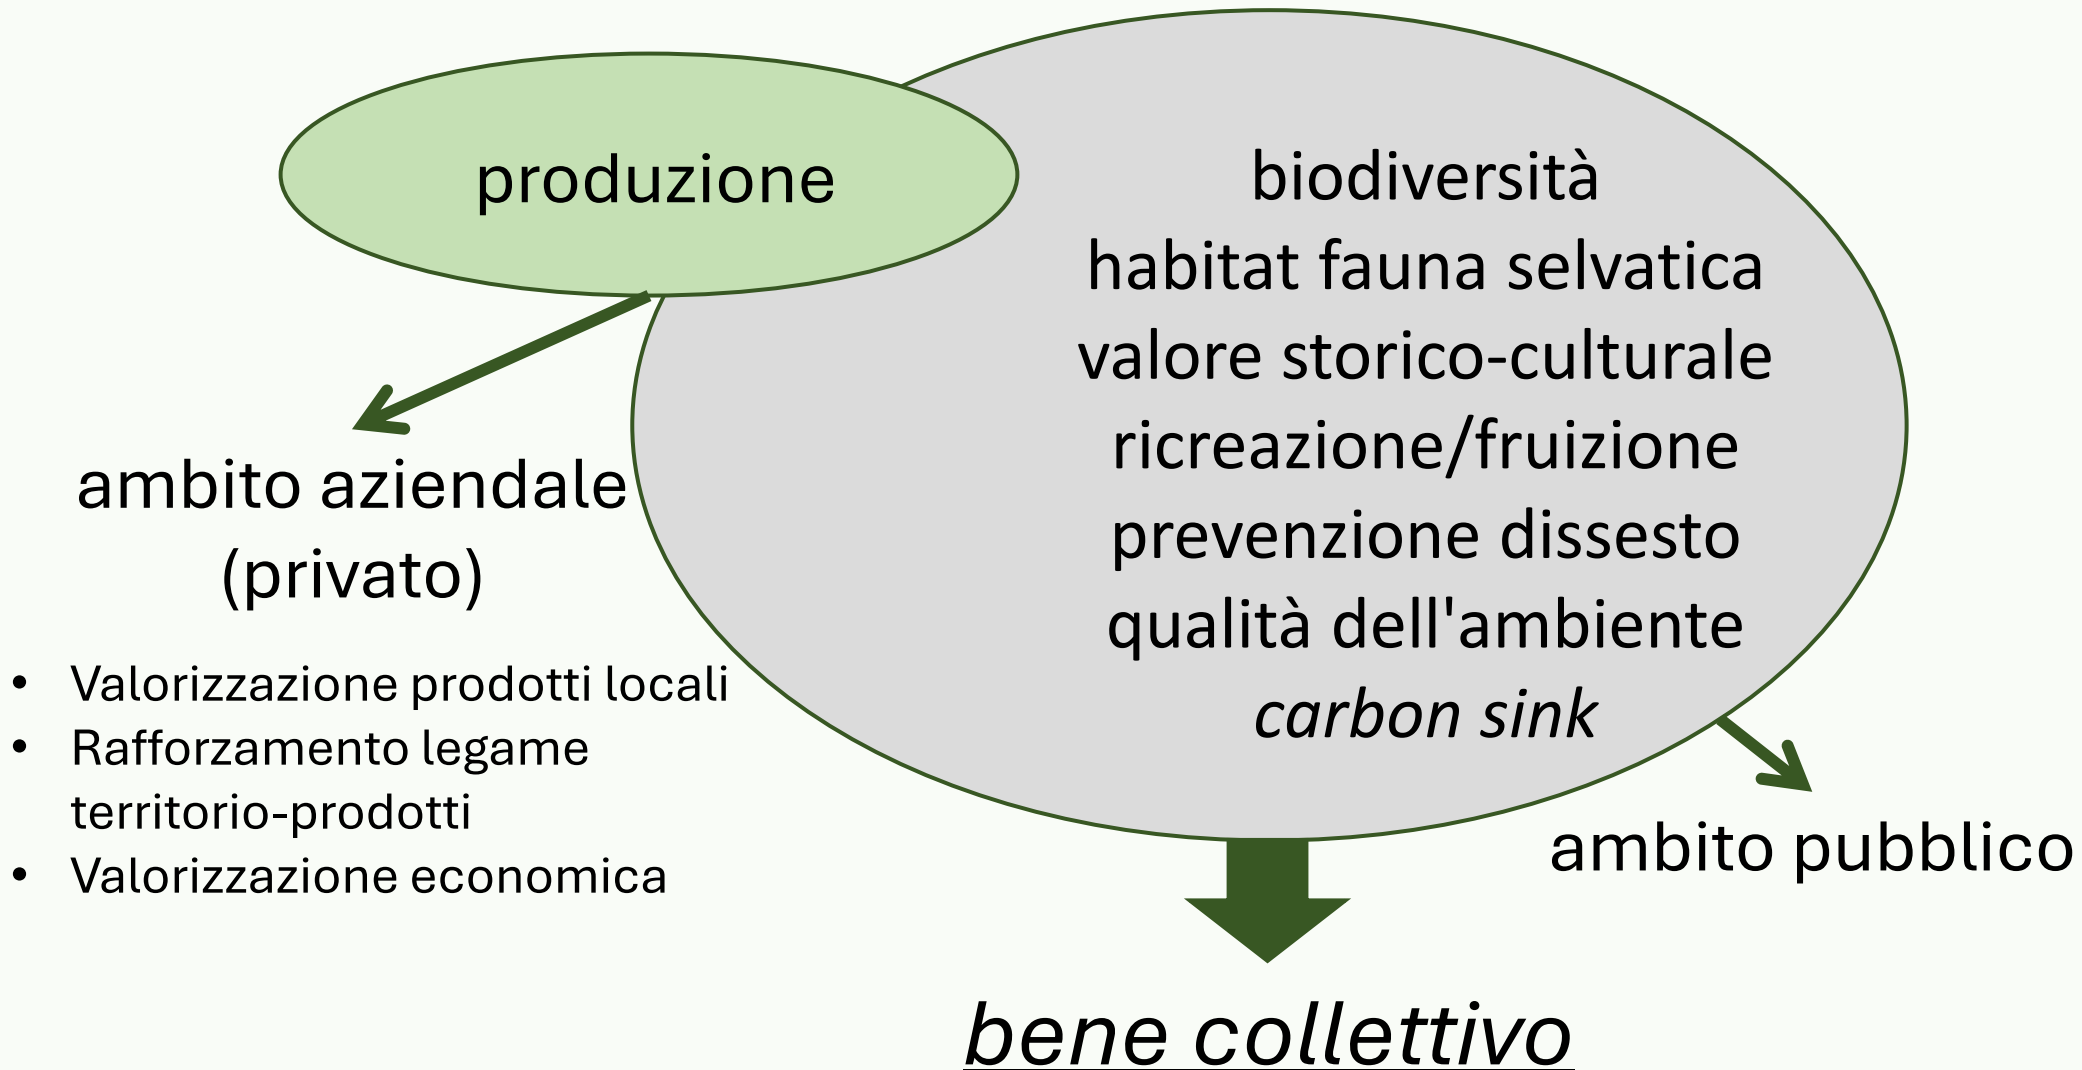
produzione

biodiversità
habitat fauna selvatica
valore storico-culturale
ricreazione/fruizione
prevenzione dissesto
qualità dell'ambiente
*carbon sink*

ambito aziendale (privato)

- Valorizzazione prodotti locali
- Rafforzamento legame territorio-prodotti
- Valorizzazione economica

ambito pubblico

*bene collettivo*